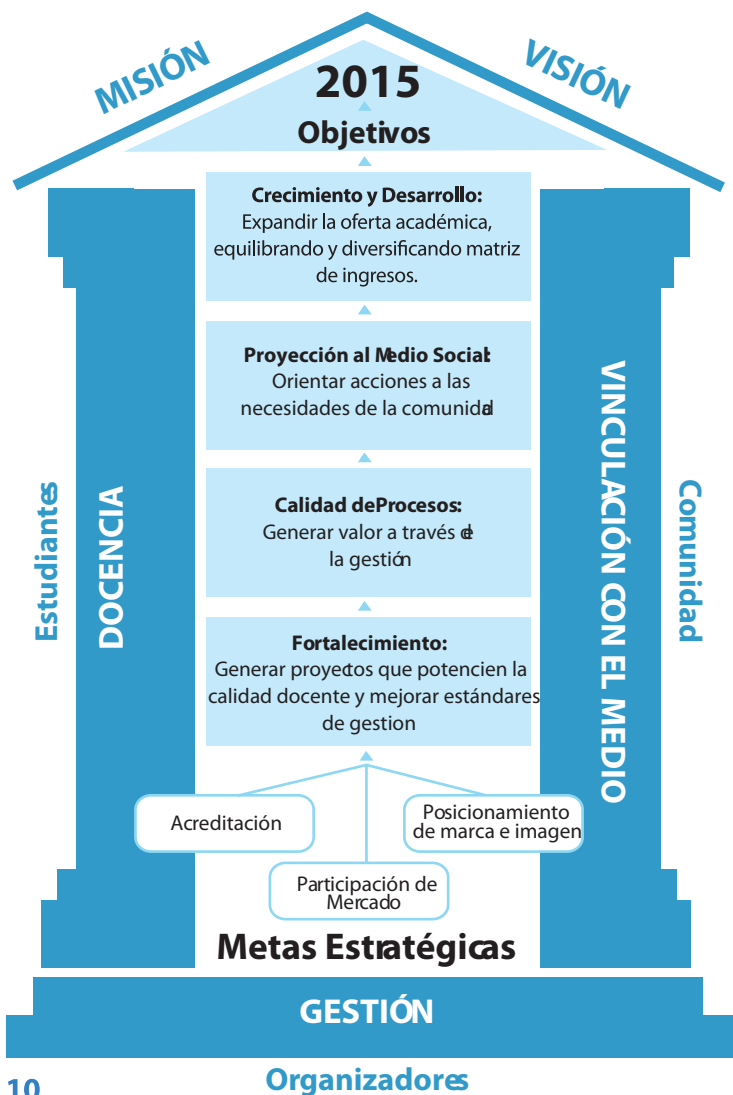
MISIÓN

VISIÓN

2015

Objetivos

Crecimiento y Desarrollo:
Expandir la oferta académica, equilibrando y diversificando matriz de ingresos.

Proyección al Medio Social:
Orientar acciones a las necesidades de la comunidad

Calidad de Procesos:
Generar valor a través de la gestión

Fortalecimiento:
Generar proyectos que potencien la calidad docente y mejorar estándares de gestion

Estudiantes

DOCENCIA

VINCULACIÓN CON EL MEDIO

Comunidad

Acreditación

Posicionamiento de marca e imagen

Participación de Mercado

Metas Estratégicas

GESTIÓN

10

Organizadores